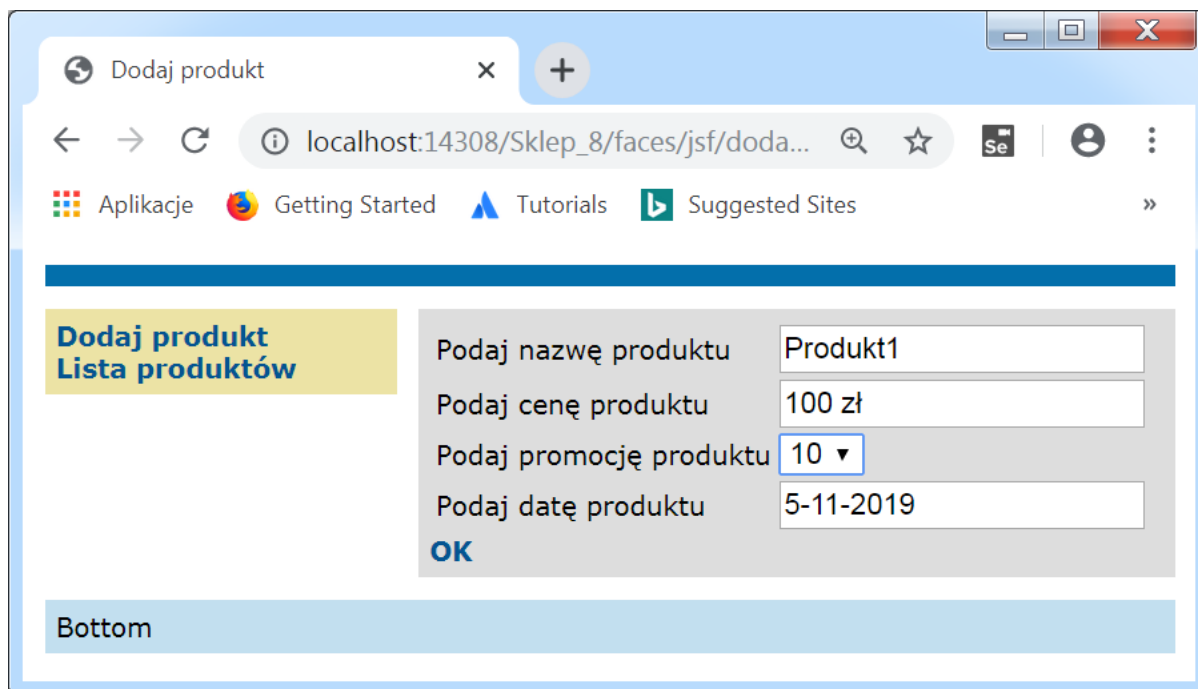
Dodaj produkt ×
+

localhost:14308/Sklep_8/faces/jsf/doda...

Aplikacje Getting Started Tutorials Suggested Sites »

Dodaj produkt
Lista produktów

Podaj nazwę produktu Produkt1
Podaj cenę produktu 100 zł
Podaj promocję produktu 10
Podaj datę produktu 5-11-2019
OK

Bottom